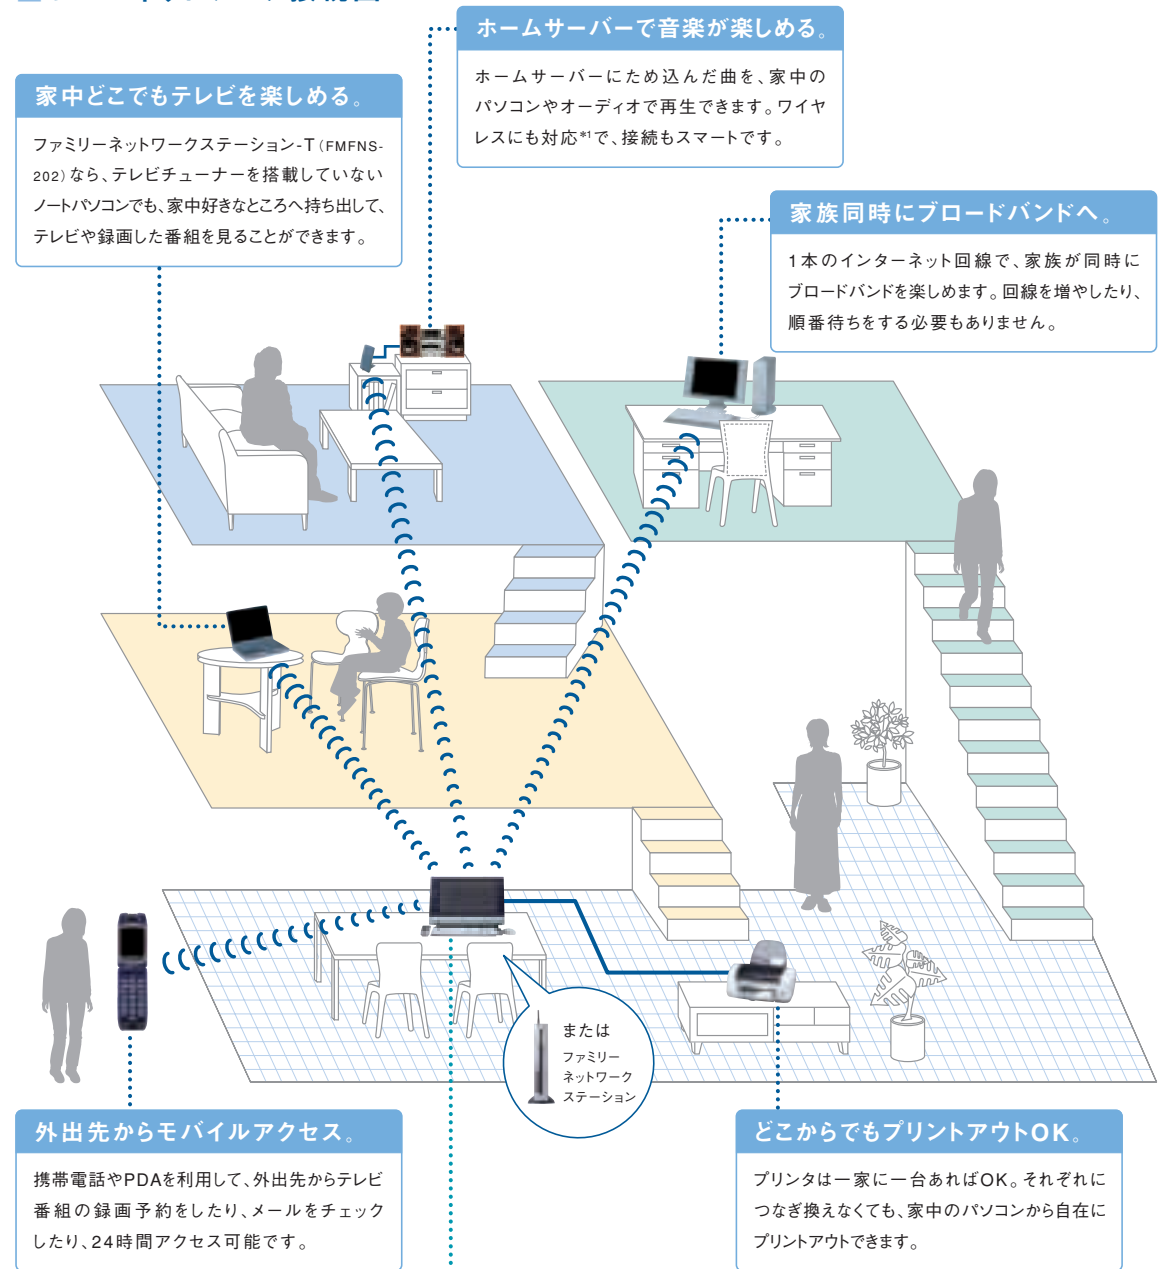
ホームサーバーで音楽が楽しめる。

ホームサーバーにため込んだ曲を、家中のパソコンやオーディオで再生できます。ワイヤレスにも対応*1で、接続もスマートです。

家中どこでもテレビを楽しめる。

ファミリーネットワークステーション-T（FMFNS-202）なら、テレビチューナーを搭載していないノートパソコンでも、家中好きなところへ持ち出して、テレビや録画した番組を見ることができます。

家族同時にブロードバンドへ。

1本のインターネット回線で、家族が同時にブロードバンドを楽しめます。回線を増やしたり、順番待ちをする必要もありません。

または
ファミリー
ネットワーク
ステーション

外出先からモバイルアクセス。

携帯電話やPDAを利用して、外出先からテレビ番組の録画予約をしたり、メールをチェックしたり、24時間アクセス可能です。

どこからでもプリントアウトOK。

プリンタは一家に一台あればOK。それぞれにつなぎ換えなくても、家中のパソコンから自在にプリントアウトできます。